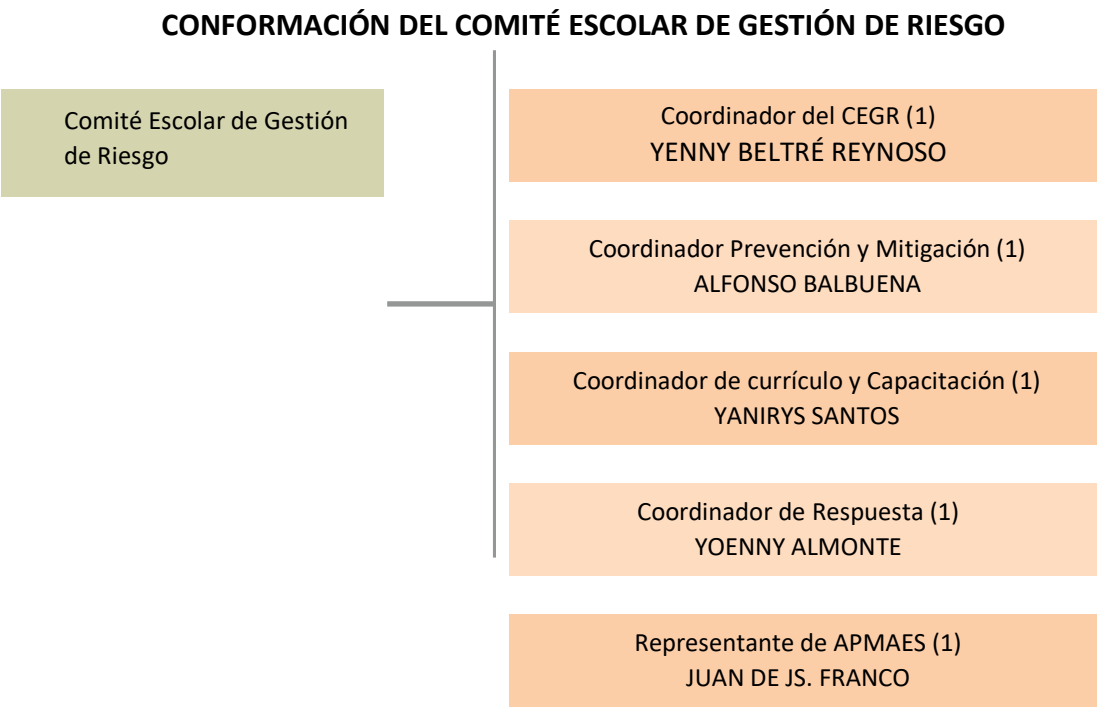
CONFORMACIÓN DEL COMITÉ ESCOLAR DE GESTIÓN DE RIESGO

Comité Escolar de Gestión de Riesgo

Coordinador del CEGR (1)
YENNY BELTRÉ REYNOSO

Coordinador Prevención y Mitigación (1)
ALFONSO BALBUENA

Coordinador de currículo y Capacitación (1)
YANIRYS SANTOS

Coordinador de Respuesta (1)
YOENNY ALMONTE

Representante de APMAES (1)
JUAN DE JS. FRANCO